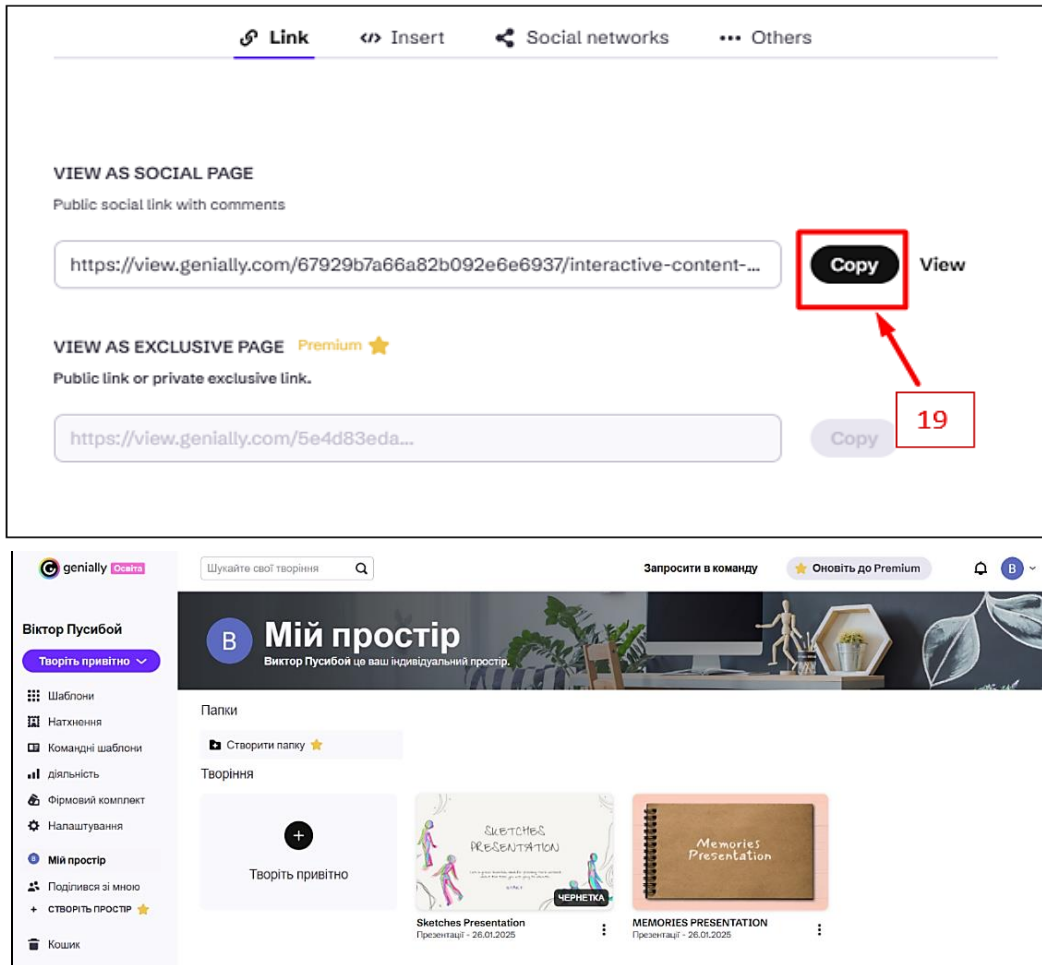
Link   Insert   Social networks   ••• Others

VIEW AS SOCIAL PAGE

Public social link with comments

https://view.genially.com/67929b7a66a82b092e6e6937/interactive-content-...

Copy   View

VIEW AS EXCLUSIVE PAGE Premium

Public link or private exclusive link.

https://view.genially.com/5e4d83eda...

Copy

19

genially Освіта

Шукайте свої творіння

Запросити в команду

Оновіть до Premium

B

Віктор Пусибой

Творіть привітно

Шаблони

Натхнення

Командні шаблони

діяльність

Фірмовий комплект

Налаштування

Мій простір

Поділився зі мною

+ СТВОРІТЬ ПРОСТІР

Кошик

B Мій простір

Виктор Пусибой це ваш індивідуальний простір.

Папки

Створити папку

Творіння

Творіть привітно

SKETCHES PRESENTATION

ЧЕРНЕТКА

Sketches Presentation
Презентації - 26.01.2025

Memories Presentation

MEMORIES PRESENTATION
Презентації - 26.01.2025